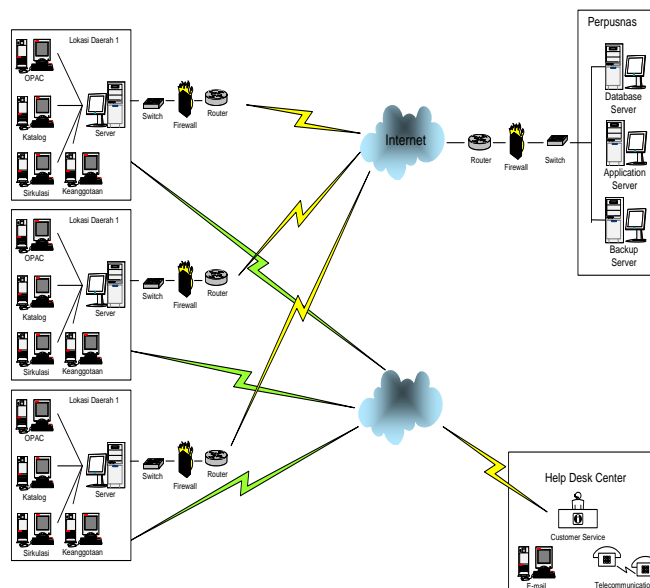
Lokasi Daerah 1

OPAC

Katalog

Server

Sirkulasi

Keanggotaan

Switch

Firewall

Router

Lokasi Daerah 1

OPAC

Katalog

Server

Sirkulasi

Keanggotaan

Switch

Firewall

Router

Lokasi Daerah 1

OPAC

Katalog

Server

Sirkulasi

Keanggotaan

Switch

Firewall

Router

Internet

Router

Firewall

Switch

Perpusnas

Database Server

Application Server

Backup Server

Help Desk Center

Customer Service

E-mail

Telecommunicatio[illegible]